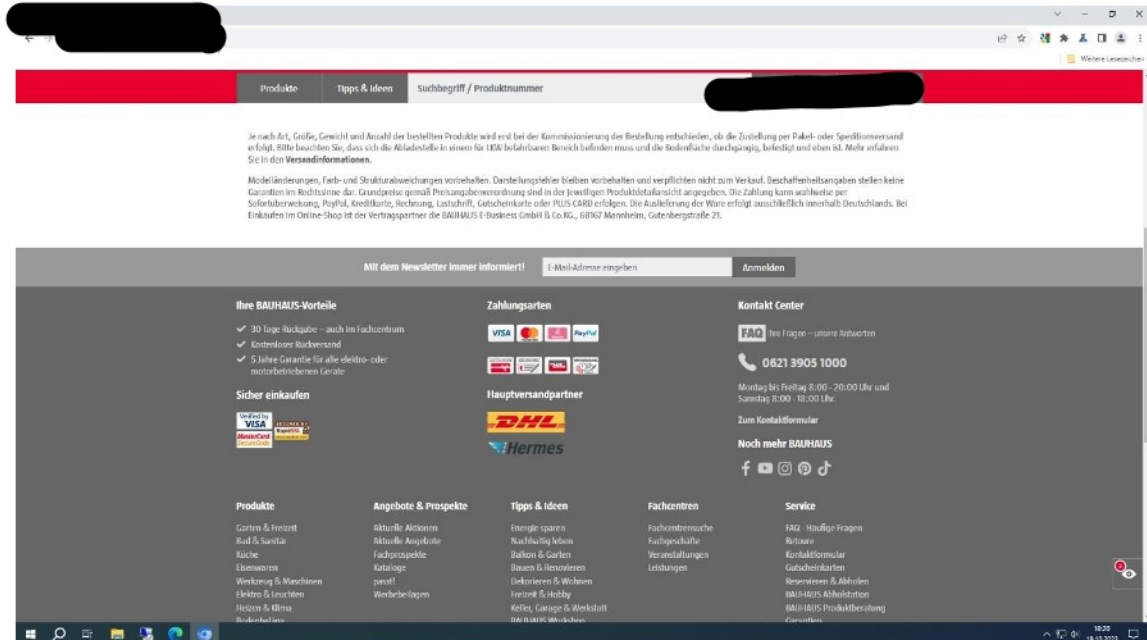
Weitere Lesezeichen

Produkte | Tipps & Ideen | Suchbegriff / Produktnummer

Je nach Art, Größe, Gewicht und Anzahl der bestellten Produkte wird erst bei der Kommissionierung der Bestellung entschieden, ob die Zustellung per Paket- oder Speditionsversand erfolgt. Bitte beachten Sie, dass sich die Abladestelle in einem für LKW befahrbaren Bereich befinden muss und die Bodenfläche durchgängig, befestigt und eben ist. Mehr erfahren Sie in den Versandinformationen.

Modelländerungen, Farb- und Strukturabweichungen vorbehalten. Darstellungsfehler bleiben vorbehalten und verpflichten nicht zum Verkauf. Beschaffenheitsangaben stellen keine Garantien im Rechtssinne dar. Grundpreise gemäß Preisangabenverordnung sind in der jeweiligen Produktdetailansicht angegeben. Die Zahlung kann wahlweise per Sofortüberweisung, PayPal, Kreditkarte, Rechnung, Lastschrift, Gutscheinkarte oder PLUS CARD erfolgen. Die Auslieferung der Ware erfolgt ausschließlich innerhalb Deutschlands. Bei Einkäufen im Online-Shop ist der Vertragspartner die BAUHAUS E-Business GmbH & Co.KG., 68167 Mannheim, Gutenbergstraße 21.

Mit dem Newsletter immer informiert! E-Mail-Adresse eingeben Anmelden

Ihre BAUHAUS-Vorteile
30 Tage Rückgabe – auch im Fachcentrum
Kostenloser Rückversand
5 Jahre Garantie für alle elektro- oder motorbetriebenen Geräte

Sicher einkaufen
Verified by VISA
MasterCard SecureCode

Zahlungsarten
VISA PayPal

Hauptversandpartner
DHL
Hermes

Kontakt Center
FAQ Ihre Fragen – unsere Antworten
0621 3905 1000
Montag bis Freitag 8:00 - 20:00 Uhr und Samstag 8:00 - 18:00 Uhr.
Zum Kontaktformular

Noch mehr BAUHAUS

Produkte
Garten & Freizeit
Bad & Sanitär
Küche
Eisenwaren
Werkzeug & Maschinen
Elektro & Leuchten
Heizen & Klima
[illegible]

Angebote & Prospekte
Aktuelle Aktionen
Aktuelle Angebote
Fachprospekte
Kataloge
passt!
Werbebeilagen

Tipps & Ideen
Energie sparen
Nachhaltig leben
Balkon & Garten
Bauen & Renovieren
Dekorieren & Wohnen
Freizeit & Hobby
Keller, Garage & Werkstatt
BAUHAUS Workshop

Fachcentren
Fachcentrensuche
Fachgeschäfte
Veranstaltungen
Leistungen

Service
FAQ - Häufige Fragen
Retoure
Kontaktformular
Gutscheinkarten
Reservieren & Abholen
BAUHAUS Abholstation
BAUHAUS Produktberatung
Garantien

10:20